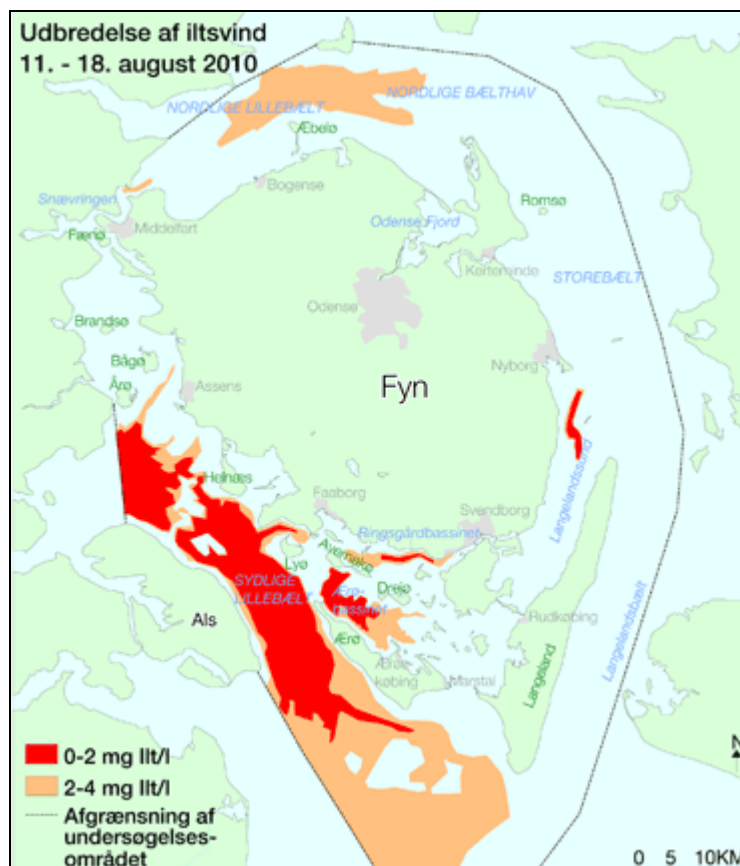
Udbredelse af iltsvind
11. - 18. august 2010

NORDLIGE LILLEBÆLT
NORDLIGE BÆLTHAV
Æbelø
Bogense
Snævringen
Middelfart
Fænø
Odense Fjord
Romsø
Kerteminde
STOREBÆLT
Odense
Brandsø
Bågø
Årø
Assens
Fyn
Nyborg
Helnæs
Faaborg
Svendborg
Ringsgårdbassinet
Avernakø
Lyø
SYDLIGE LILLEBÆLT
Ærø-bassinet
Drejø
Als
Ærø
Ærøskøbing
Marstal
Rudkøbing
Langeland
Langelandssund
Langelandsbælt

0-2 mg Ilt/l
2-4 mg Ilt/l
Afgrænsning af undersøgelses-området

0 5 10KM